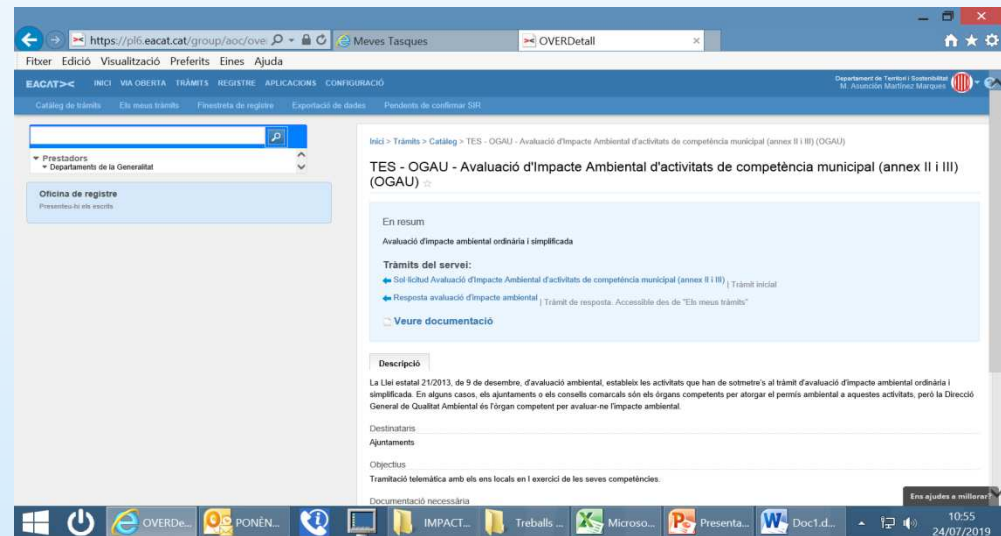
https://pl6.eacat.cat/group/aoc/ove
Meves Tasques
OVERDetall

Fitxer Edició Visualització Preferits Eines Ajuda

EACAT INICI VIA OBERTA TRÀMITS REGISTRE APLICACIONS CONFIGURACIÓ
Departament de Territori i Sostenibilitat
M. Asunción Martínez Marques

Catàleg de tràmits Els meus tràmits Finestreta de registre Exportació de dades Pendents de confirmar SIR

Prestadors
Departaments de la Generalitat

Oficina de registre
Presenteu-hi els escrits

Inici > Tràmits > Catàleg > TES - OGAU - Avaluació d'Impacte Ambiental d'activitats de competència municipal (annex II i III) (OGAU)

TES - OGAU - Avaluació d'Impacte Ambiental d'activitats de competència municipal (annex II i III) (OGAU)

En resum
Avaluació d'impacte ambiental ordinària i simplificada

Tràmits del servei:
Sol·licitud Avaluació d'Impacte Ambiental d'activitats de competència municipal (annex II i III) | Tràmit inicial
Resposta avaluació d'impacte ambiental | Tràmit de resposta. Accessible des de "Els meus tràmits"

Veure documentació

Descripció

La Llei estatal 21/2013, de 9 de desembre, d'avaluació ambiental, estableix les activitats que han de sotmetre's al tràmit d'avaluació d'impacte ambiental ordinària i simplificada. En alguns casos, els ajuntaments o els consells comarcals són els òrgans competents per atorgar el permís ambiental a aquestes activitats, però la Direcció General de Qualitat Ambiental és l'òrgan competent per avaluar-ne l'impacte ambiental.

Destinataris
Ajuntaments

Objectius
Tramitació telemàtica amb els ens locals en l exercici de les seves competències.

Documentació necessària

Ens ajudes a millorar?

OVERDe... PONÈN... IMPACT... Treballs ... Microso... Presenta... Doc1.d...
10:55
24/07/2019